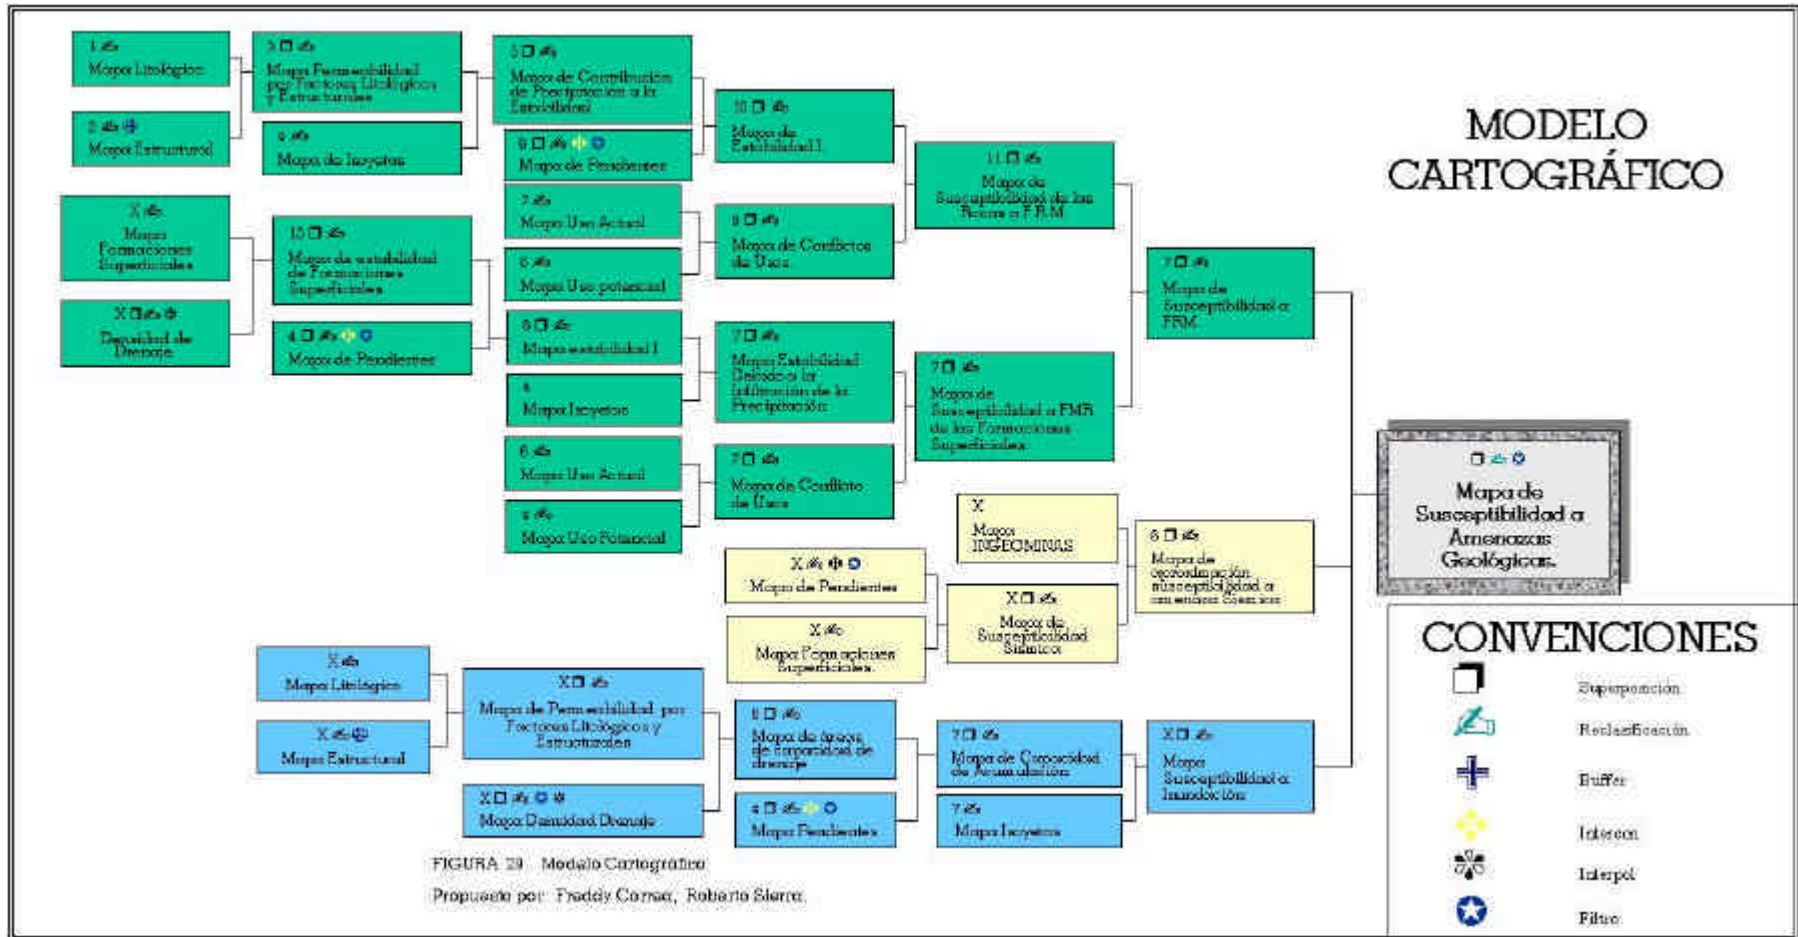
MODELO CARTOGRÁFICO

1
Mapa Litológico

2
Mapa Estructural

5
Mapa Permeabilidad por Factores Litológicos y Estructurales

4
Mapa de Isoyetas

5
Mapa de Contribución de Precipitación a la Estabilidad

9
Mapa de Pendientes

10
Mapa de Estabilidad I

11
Mapa de Susceptibilidad de las Rocas a F.R.M.

X
Mapa Formaciones Superficiales

X
Densidad de Drenaje

15
Mapa de estabilidad de Formaciones Superficiales

4
Mapa de Pendientes

7
Mapa Uso Actual

6
Mapa Uso potencial

9
Mapa de Conflictos de Usos

8
Mapa estabilidad I

4
Mapa Isoyetas

7
Mapa Estabilidad Debido a la Infiltración de la Precipitación

7
Mapa de Susceptibilidad a FMR de las Formaciones Superficiales

7
Mapa de Susceptibilidad a FRM

6
Mapa Uso Actual

5
Mapa Uso Potencial

7
Mapa de Conflicto de Usos

X
Mapa INGEOMINAS

6
Mapa de ponderación susceptibilidad a amenazas Geológicas

Mapa de Susceptibilidad a Amenazas Geológicas.

X
Mapa de Pendientes

X
Mapa Formaciones Superficiales

X
Mapa de Susceptibilidad Sísmica

X
Mapa Litológico

X
Mapa Estructural

X
Mapa de Permeabilidad por Factores Litológicos y Estructurales

X
Mapa Densidad Drenaje

5
Mapa de áreas de capacidad de drenaje

4
Mapa Pendientes

7
Mapa de Capacidad de Acumulación

7
Mapa Isoyetas

X
Mapa Susceptibilidad a Inundación

FIGURA 29 Modelo Cartográfico
Propuesto por: Freddy Correa, Roberto Sierra.

CONVENCIONES
Superposición
Reclasificación
Buffer
Interseo
Interpol
Filtro